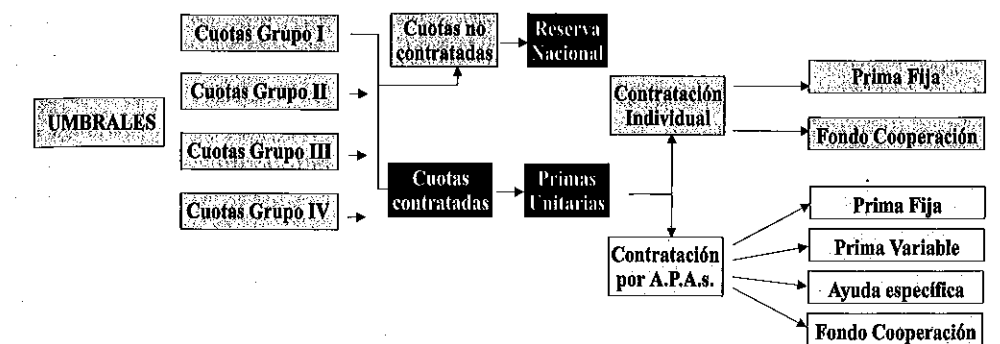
UMBRALES

Cuotas Grupo I

Cuotas Grupo II

Cuotas Grupo III

Cuotas Grupo IV

Cuotas no contratadas

Reserva Nacional

Cuotas contratadas

Primas Unitarias

Contratación Individual

Prima Fija

Fondo Cooperación

Contratación por A.P.A.s.

Prima Fija

Prima Variable

Ayuda específica

Fondo Cooperación